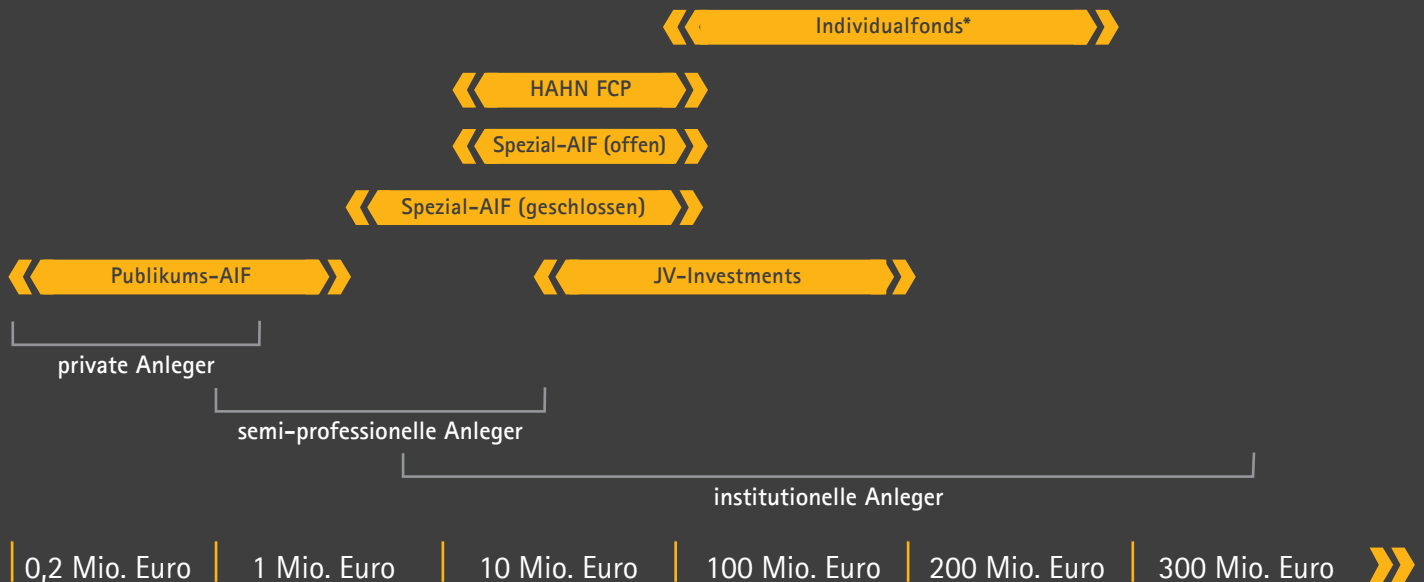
Individualfonds*

HAHN FCP

Spezial-AIF (offen)

Spezial-AIF (geschlossen)

Publikums-AIF

JV-Investments

private Anleger

semi-professionelle Anleger

institutionelle Anleger

0,2 Mio. Euro | 1 Mio. Euro | 10 Mio. Euro | 100 Mio. Euro | 200 Mio. Euro | 300 Mio. Euro